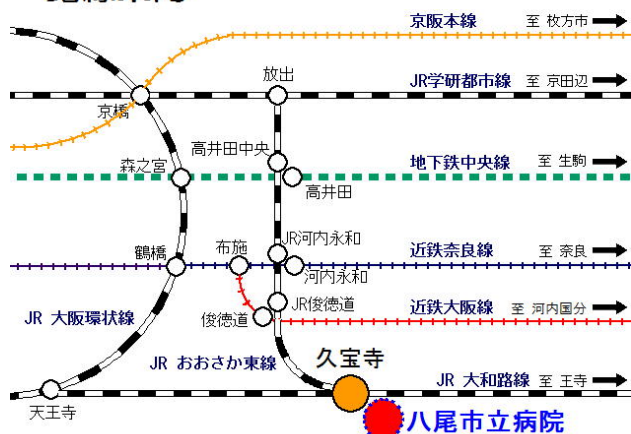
京阪本線 至 枚方市
放出
JR学研都市線 至 京田辺
京橋
高井田中央
森之宮
地下鉄中央線 至 生駒
高井田
JR河内永和
鶴橋
布施
近鉄奈良線 至 奈良
河内永和
JR俊徳道
俊徳道
近鉄大阪線 至 河内国分
JR 大阪環状線
JR おおさか東線
久宝寺
JR 大和路線 至 王寺
天王寺
八尾市立病院